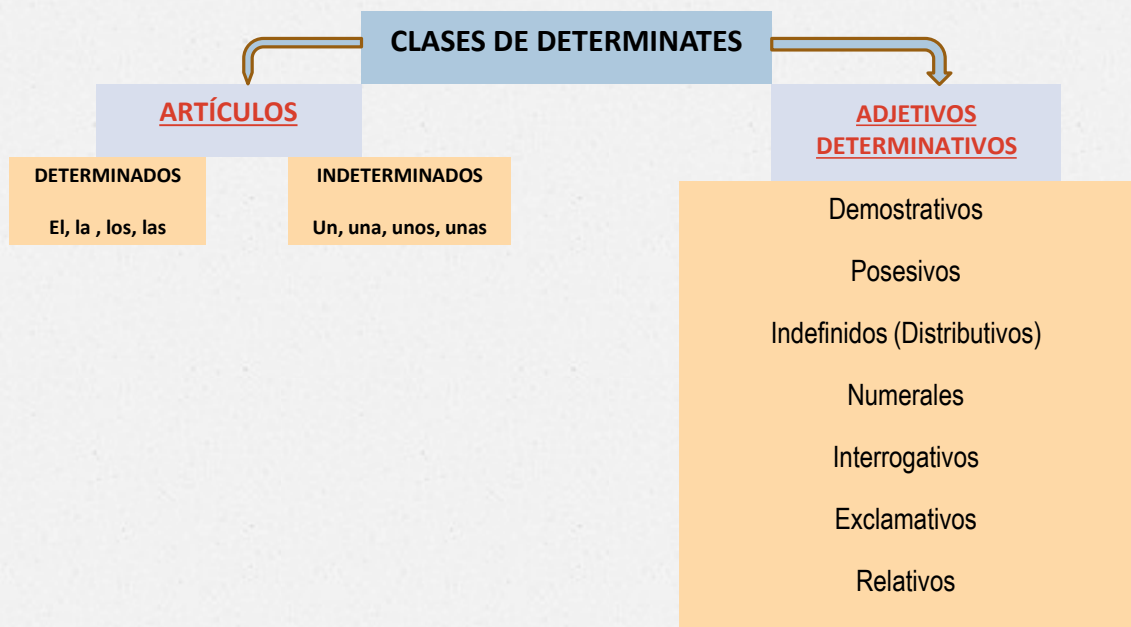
CLASES DE DETERMINATES

ARTÍCULOS

DETERMINADOS

El, la , los, las

INDETERMINADOS

Un, una, unos, unas

ADJETIVOS DETERMINATIVOS

Demostrativos

Posesivos

Indefinidos (Distributivos)

Numerales

Interrogativos

Exclamativos

Relativos